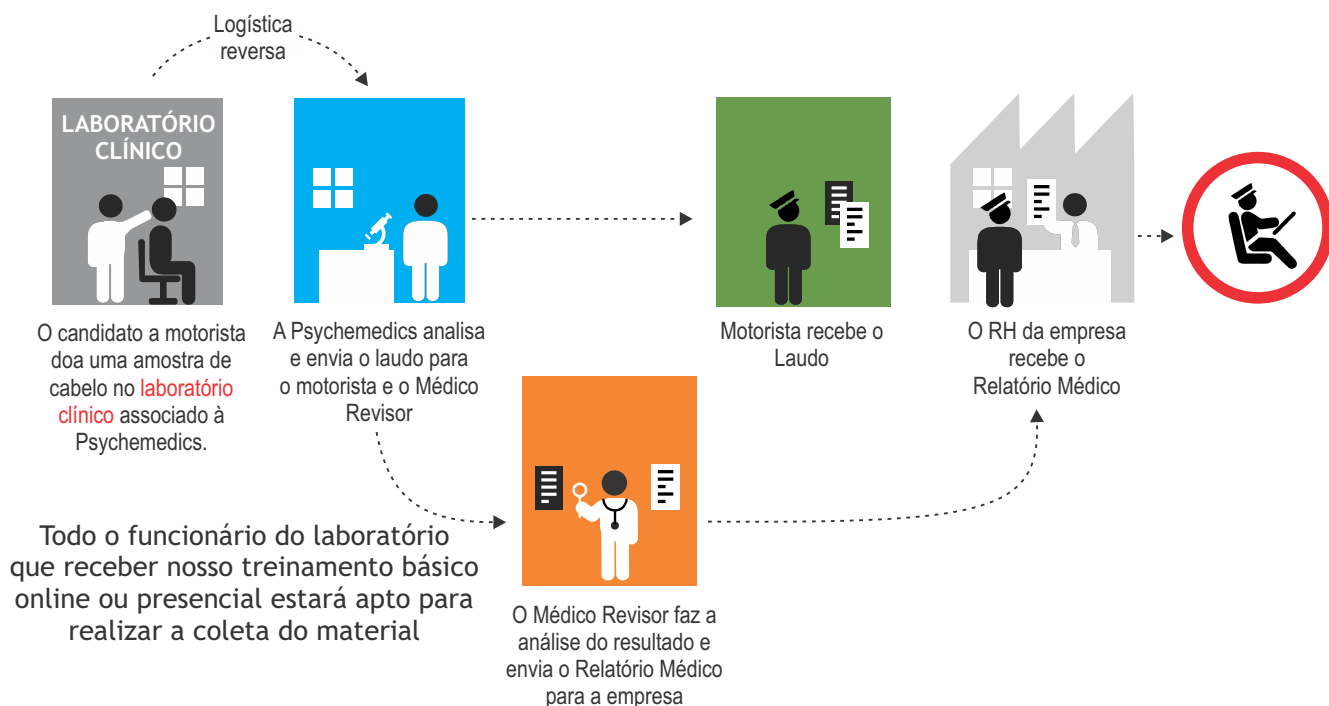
Logística reversa

LABORATÓRIO CLÍNICO

O candidato a motorista doa uma amostra de cabelo no laboratório clínico associado à Psychemedics.

A Psychemedics analisa e envia o laudo para o motorista e o Médico Revisor

Motorista recebe o Laudo

O RH da empresa recebe o Relatório Médico

O Médico Revisor faz a análise do resultado e envia o Relatório Médico para a empresa

Todo o funcionário do laboratório que receber nosso treinamento básico online ou presencial estará apto para realizar a coleta do material